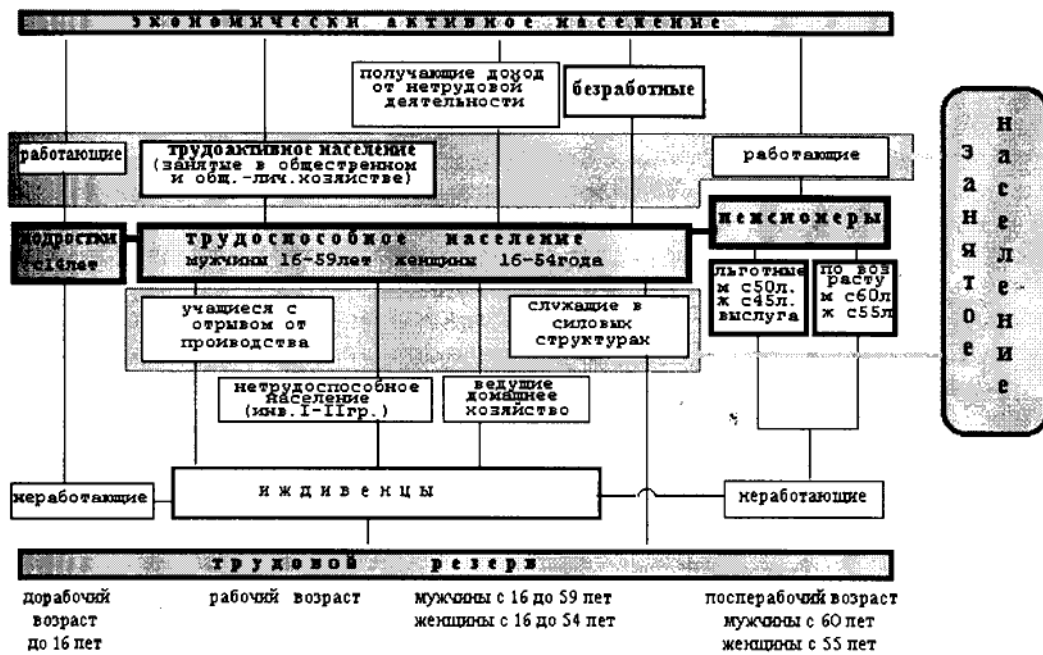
экономически активное население

получающие доход от нетрудовой деятельности

безработные

работающие

трудоактивное население (занятые в общестренном и общ.-лич.хозястве)

работающие

подростки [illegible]лет

трудоспособное население мужчины 16-59лет женщины 16-54года

пенсионеры

льготные м с50л. ж с45л. выслуга

по возрасту м с60л ж с55л

учащиеся с отрывом от проиводства

служащие в силовых структурах

нетрудоспособное население (инв.I-IIгр.)

ведущие домашнее хозяйство

неработающие

иждивенцы

неработающие

трудовой резерв

дорабочий возраст до 16 пет

рабочий возраст

мужчины с 16 до 59 пет
женщины с 16 до 54 пет

поспеработчий возраст
мужчины с 60 пет
женщины с 55 пет

занятое население